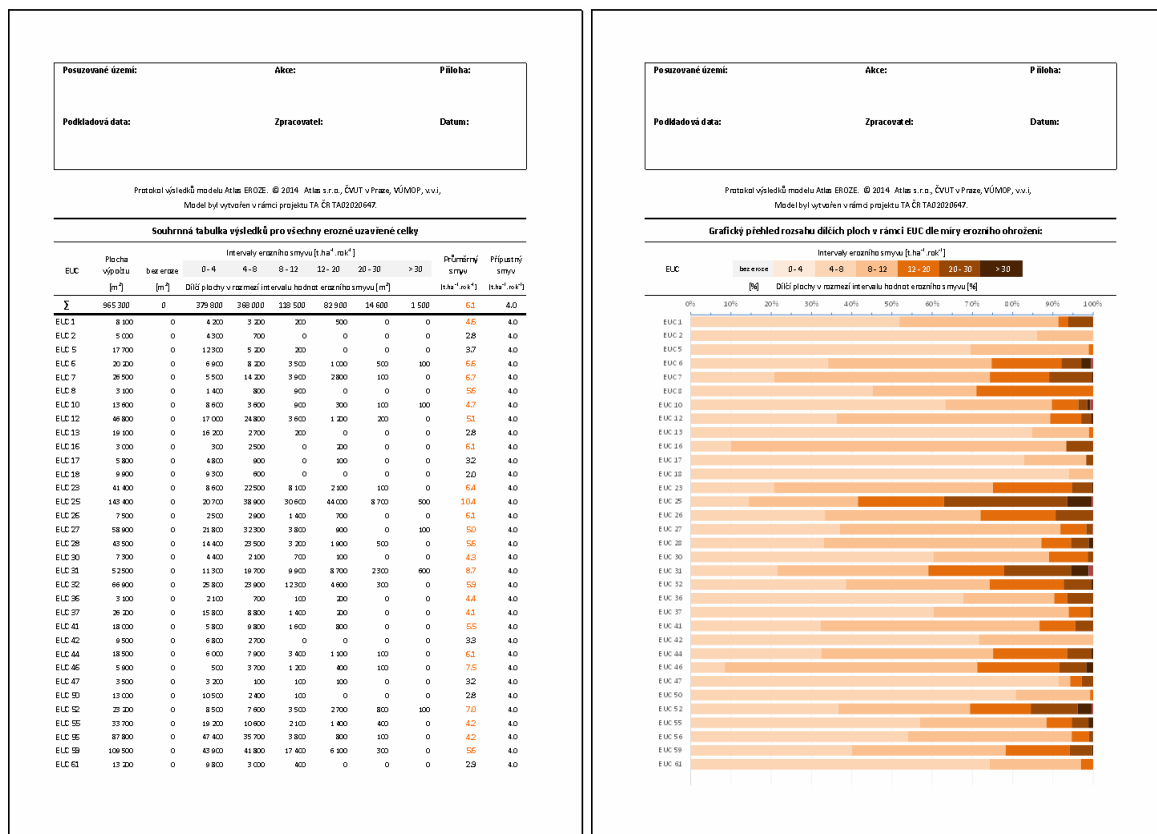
Posuzované území: Akce: Příloha:

Podkladová data: Zpracovatel: Datum:

Protokol výsledků modelu Atlas EROZE. © 2014 Atlas s.r.o., ČVUT v Praze, VÚMOP, v.v.i,
Model byl vytvořen v rámci projektu TA ČR TA02020647.

Souhrnná tabulka výsledků pro všechny erozně uzavřené celky

| EUC | Plocha výpočtu [m²] | bez eroze [m²] | 0 - 4 | 4 - 8 | 8 - 12 | 12 - 20 | 20 - 30 | > 30 | Průměrný smyv [t.ha⁻¹.rok⁻¹] | Přípustný smyv [t.ha⁻¹.rok⁻¹] |
|---|---|---|---|---|---|---|---|---|---|---|
| | | | Intervaly erozního smyvu [t.ha⁻¹.rok⁻¹] — Dílčí plochy v rozmezí intervalu hodnot erozního smyvu [m²] | | | | | | | |
| ∑ | 965 300 | 0 | 379 800 | 368 000 | 138 500 | 82 900 | 14 600 | 1 500 | 6.1 | 4.0 |
| EUC 1 | 8 100 | 0 | 4 200 | 3 200 | 200 | 500 | 0 | 0 | 4.6 | 4.0 |
| EUC 2 | 5 000 | 0 | 4 300 | 700 | 0 | 0 | 0 | 0 | 2.8 | 4.0 |
| EUC 5 | 17 700 | 0 | 12 300 | 5 200 | 200 | 0 | 0 | 0 | 3.7 | 4.0 |
| EUC 6 | 20 200 | 0 | 6 900 | 8 200 | 3 500 | 1 000 | 500 | 100 | 6.6 | 4.0 |
| EUC 7 | 26 500 | 0 | 5 500 | 14 200 | 3 900 | 2 800 | 100 | 0 | 6.7 | 4.0 |
| EUC 8 | 3 100 | 0 | 1 400 | 800 | 900 | 0 | 0 | 0 | 5.6 | 4.0 |
| EUC 10 | 13 600 | 0 | 8 600 | 3 600 | 900 | 300 | 100 | 100 | 4.7 | 4.0 |
| EUC 12 | 46 800 | 0 | 17 000 | 24 800 | 3 600 | 1 200 | 200 | 0 | 5.1 | 4.0 |
| EUC 13 | 19 100 | 0 | 16 200 | 2 700 | 200 | 0 | 0 | 0 | 2.8 | 4.0 |
| EUC 16 | 3 000 | 0 | 300 | 2 500 | 0 | 200 | 0 | 0 | 6.1 | 4.0 |
| EUC 17 | 5 800 | 0 | 4 800 | 900 | 0 | 100 | 0 | 0 | 3.2 | 4.0 |
| EUC 18 | 9 900 | 0 | 9 300 | 600 | 0 | 0 | 0 | 0 | 2.0 | 4.0 |
| EUC 23 | 41 400 | 0 | 8 600 | 22 500 | 8 100 | 2 100 | 100 | 0 | 6.4 | 4.0 |
| EUC 25 | 143 400 | 0 | 20 700 | 38 900 | 30 600 | 44 000 | 8 700 | 500 | 10.4 | 4.0 |
| EUC 26 | 7 500 | 0 | 2 500 | 2 900 | 1 400 | 700 | 0 | 0 | 6.1 | 4.0 |
| EUC 27 | 58 900 | 0 | 21 800 | 32 300 | 3 800 | 900 | 0 | 100 | 5.0 | 4.0 |
| EUC 28 | 43 500 | 0 | 14 400 | 23 500 | 3 200 | 1 900 | 500 | 0 | 5.6 | 4.0 |
| EUC 30 | 7 300 | 0 | 4 400 | 2 100 | 700 | 100 | 0 | 0 | 4.3 | 4.0 |
| EUC 31 | 52 500 | 0 | 11 300 | 19 700 | 9 900 | 8 700 | 2 300 | 600 | 8.7 | 4.0 |
| EUC 32 | 66 900 | 0 | 25 800 | 23 900 | 12 300 | 4 600 | 300 | 0 | 5.9 | 4.0 |
| EUC 36 | 3 100 | 0 | 2 100 | 700 | 100 | 200 | 0 | 0 | 4.4 | 4.0 |
| EUC 37 | 26 200 | 0 | 15 800 | 8 800 | 1 400 | 200 | 0 | 0 | 4.1 | 4.0 |
| EUC 41 | 18 000 | 0 | 5 800 | 9 800 | 1 600 | 800 | 0 | 0 | 5.5 | 4.0 |
| EUC 42 | 9 500 | 0 | 6 800 | 2 700 | 0 | 0 | 0 | 0 | 3.3 | 4.0 |
| EUC 44 | 18 500 | 0 | 6 000 | 7 900 | 3 400 | 1 100 | 100 | 0 | 6.1 | 4.0 |
| EUC 46 | 5 900 | 0 | 500 | 3 700 | 1 200 | 400 | 100 | 0 | 7.5 | 4.0 |
| EUC 47 | 3 500 | 0 | 3 200 | 100 | 100 | 100 | 0 | 0 | 3.2 | 4.0 |
| EUC 50 | 13 000 | 0 | 10 500 | 2 400 | 100 | 0 | 0 | 0 | 2.8 | 4.0 |
| EUC 52 | 23 200 | 0 | 8 500 | 7 600 | 3 500 | 2 700 | 800 | 100 | 7.0 | 4.0 |
| EUC 55 | 33 700 | 0 | 19 200 | 10 600 | 2 100 | 1 400 | 400 | 0 | 4.2 | 4.0 |
| EUC 56 | 87 800 | 0 | 47 400 | 35 700 | 3 800 | 800 | 100 | 0 | 4.2 | 4.0 |
| EUC 59 | 109 500 | 0 | 43 900 | 41 800 | 17 400 | 6 100 | 300 | 0 | 5.6 | 4.0 |
| EUC 61 | 13 200 | 0 | 9 800 | 3 000 | 400 | 0 | 0 | 0 | 2.9 | 4.0 |

Posuzované území: Akce: Příloha:

Podkladová data: Zpracovatel: Datum:

Protokol výsledků modelu Atlas EROZE. © 2014 Atlas s.r.o., ČVUT v Praze, VÚMOP, v.v.i,
Model byl vytvořen v rámci projektu TA ČR TA02020647.

Grafický přehled rozsahu dílčích ploch v rámci EUC dle míry erozního ohrožení:

Intervaly erozního smyvu [t.ha⁻¹.rok⁻¹]
EUC bez eroze 0 - 4 4 - 8 8 - 12 12 - 20 20 - 30 > 30
[%] Dílčí plochy v rozmezí intervalu hodnot erozního smyvu [%]

0% 10% 20% 30% 40% 50% 60% 70% 80% 90% 100%

EUC 1
EUC 2
EUC 5
EUC 6
EUC 7
EUC 8
EUC 10
EUC 12
EUC 13
EUC 16
EUC 17
EUC 18
EUC 23
EUC 25
EUC 26
EUC 27
EUC 28
EUC 30
EUC 31
EUC 32
EUC 36
EUC 37
EUC 41
EUC 42
EUC 44
EUC 46
EUC 47
EUC 50
EUC 52
EUC 55
EUC 56
EUC 59
EUC 61